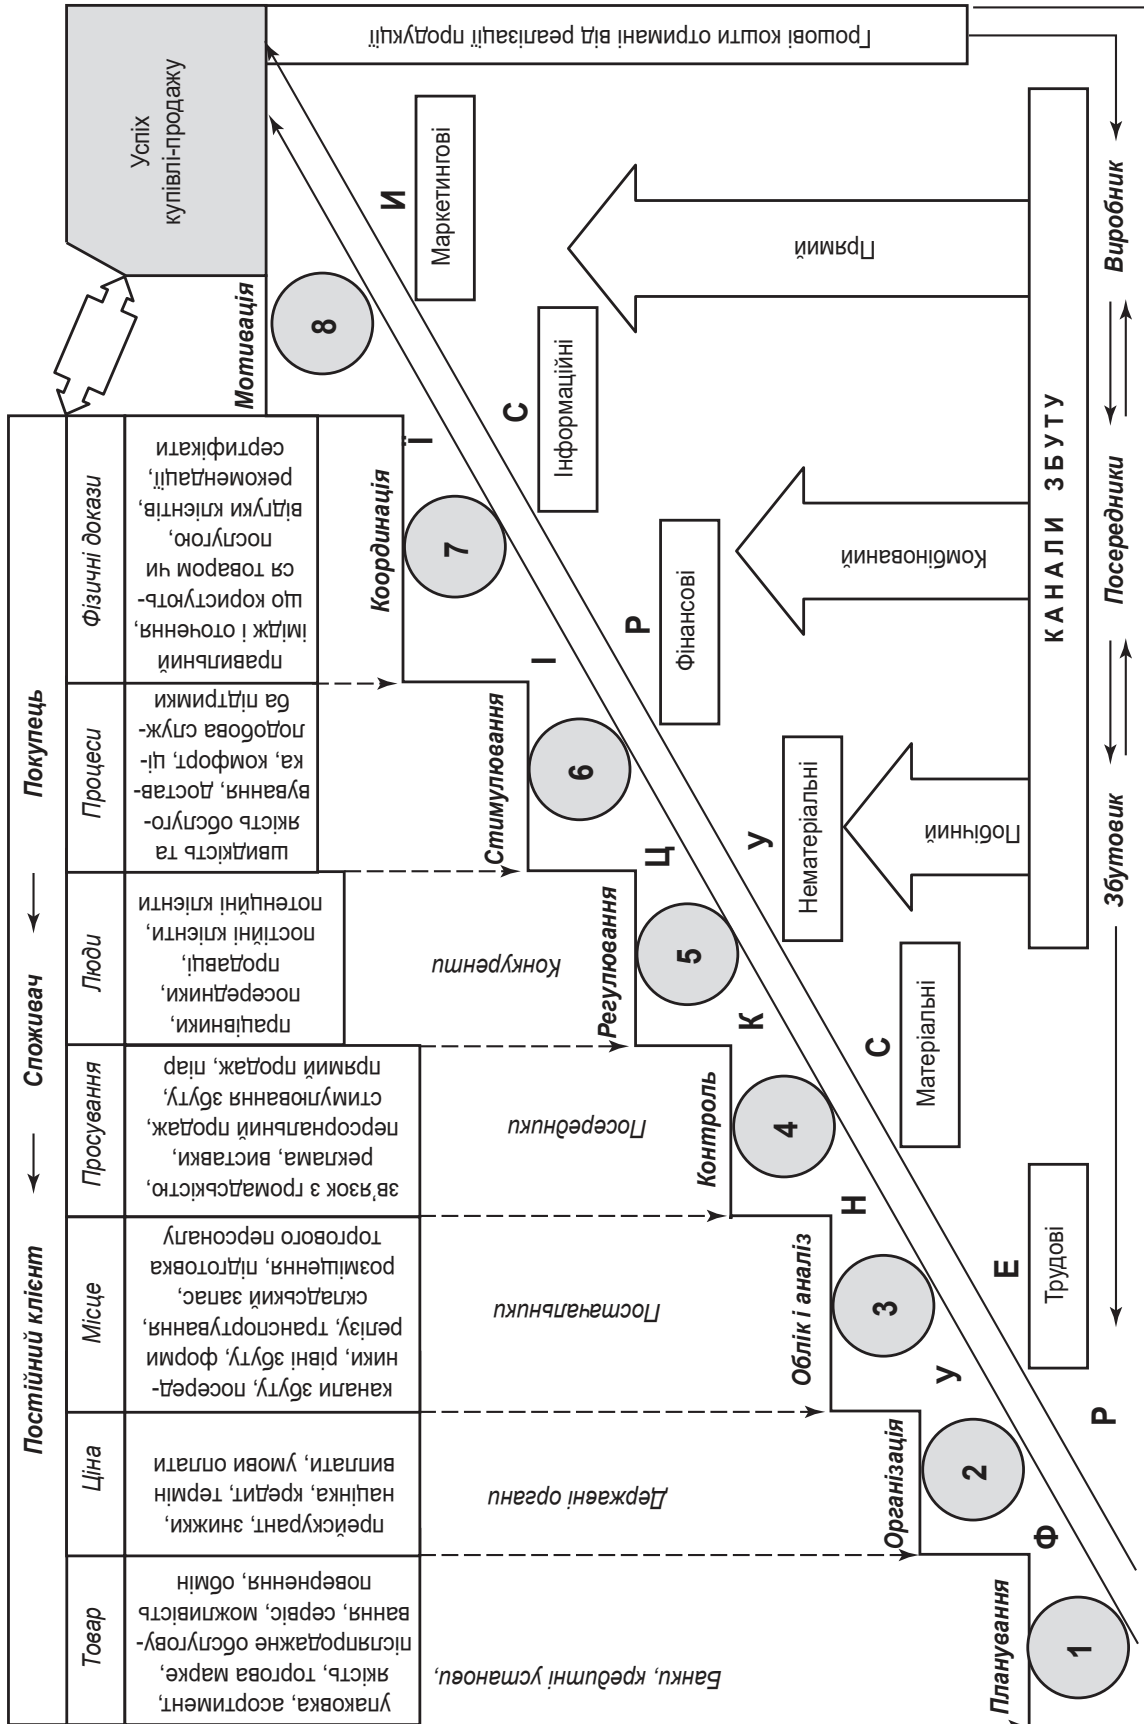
Постійний клієнт ← Споживач → Покупець

Товар
упаковка, асортимент, якість, торгова марка, післяпродажне обслуговування, сервіс, можливість повернення, обмін

Ціна
прейскурант, знижки, націнка, кредит, термін виплати, умови оплати

Місце
канали збуту, посередники, рівні збуту, форми реалізу, транспортування, складський запас, розміщення, підготовка торгового персоналу

Просування
зв'язок з громадськістю, реклама, виставки, персональний продаж, стимулювання збуту, прямий продаж, піар

Люди
працівники, посередники, продавці, постійні клієнти, потенційні клієнти

Процеси
швидкість та якість обслуговування, доставка, комфорт, ціподобова служба підтримки

Фізичні докази
правильний імідж і оточення, що користуються товаром чи послугою, відгуки клієнтів, рекомендації, сертифікати

Банки, кредитні установи
Державні органи
Постачальники
Посередники
Конкуренти

1 Планування
2 Організація
3 Облік і аналіз
4 Контроль
5 Регулювання
6 Стимулювання
7 Координація
8 Мотивація

Успіх купівлі-продажу

Ф Р У Е Н С К У Ц Р І С І И

Трудові
Матеріальні
Нематеріальні
Фінансові
Інформаційні
Маркетингові

Побічний
Комбінований
Прямий

КАНАЛИ ЗБУТУ

Збутовик ⇄ Посередники ⇄ Виробник

Грошові кошти отримані від реалізації продукції